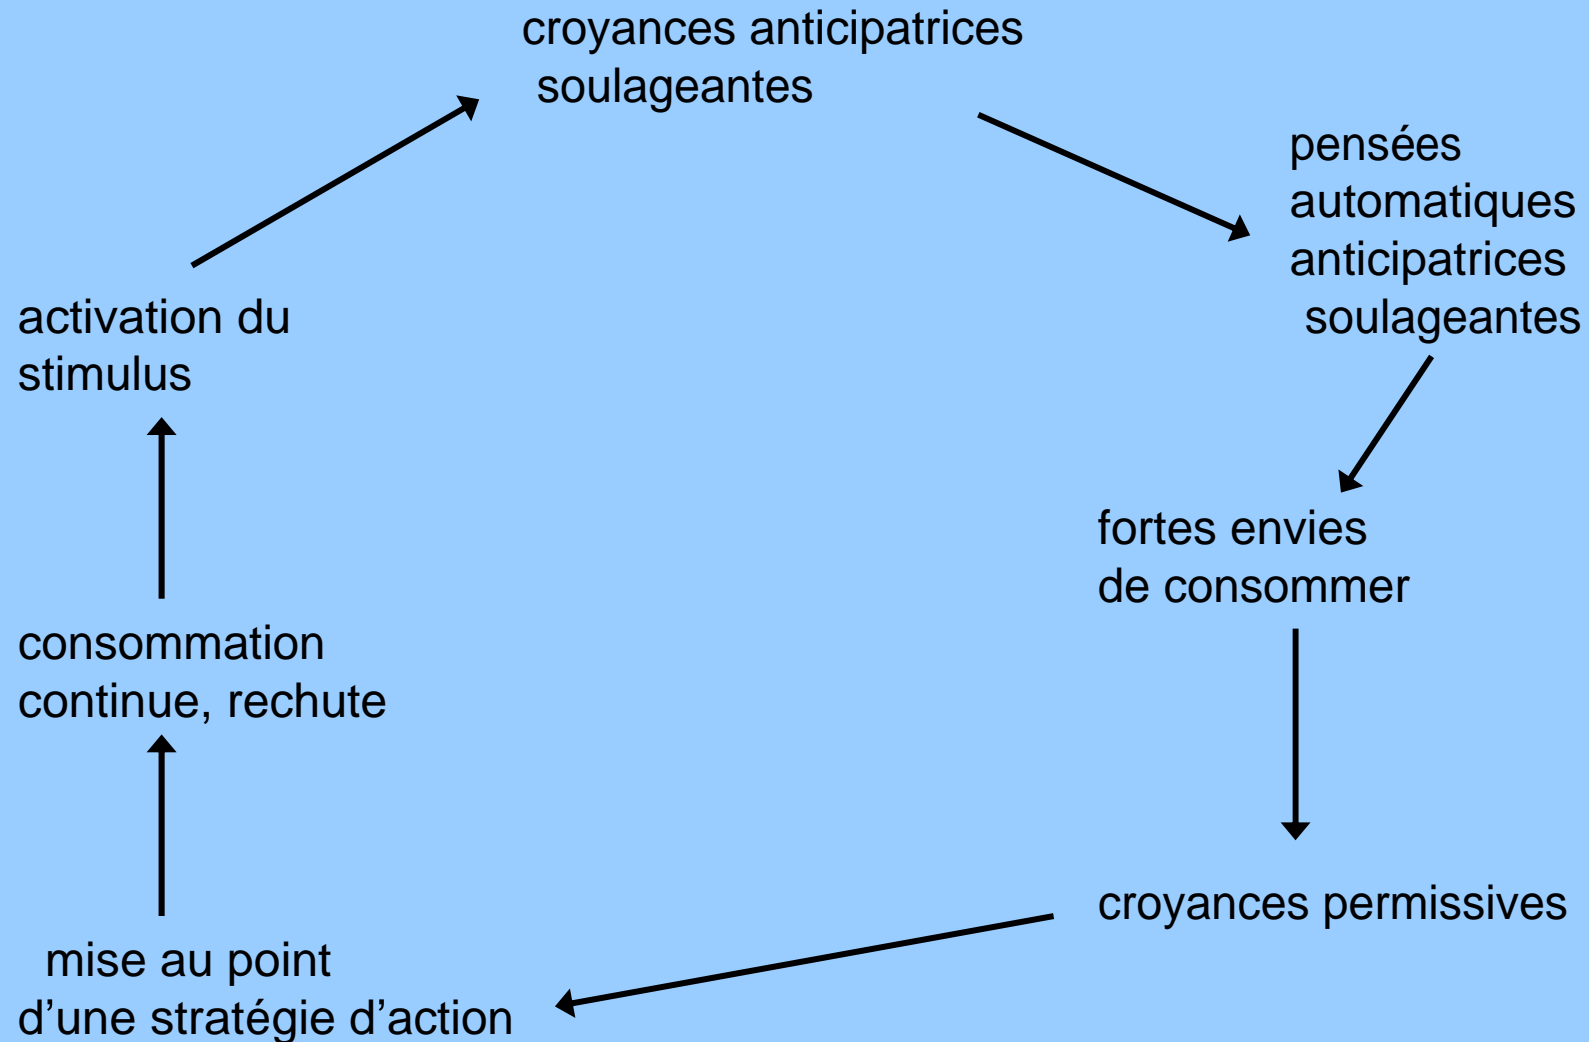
croyances anticipatrices soulageantes

pensées automatiques anticipatrices soulageantes

fortes envies de consommer

croyances permissives

mise au point d’une stratégie d’action

consommation continue, rechute

activation du stimulus